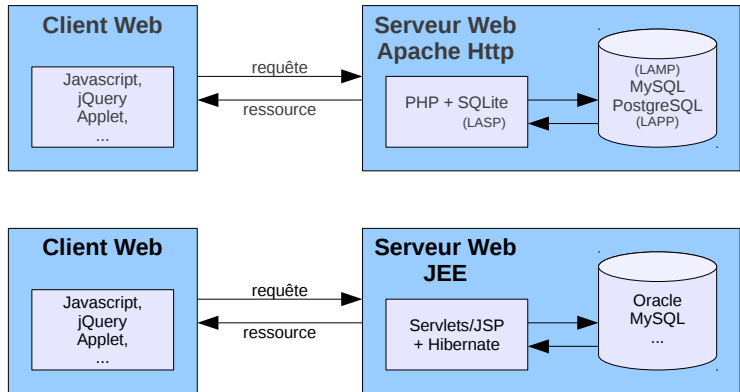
Client Web

Javascript,
jQuery
Applet,
...

requête

ressource

Serveur Web
Apache Http

PHP + SQLite
(LASP)

(LAMP)
MySQL
PostgreSQL
(LAPP)

Client Web

Javascript,
jQuery
Applet,
...

requête

ressource

Serveur Web
JEE

Servlets/JSP
+ Hibernate

Oracle
MySQL
...